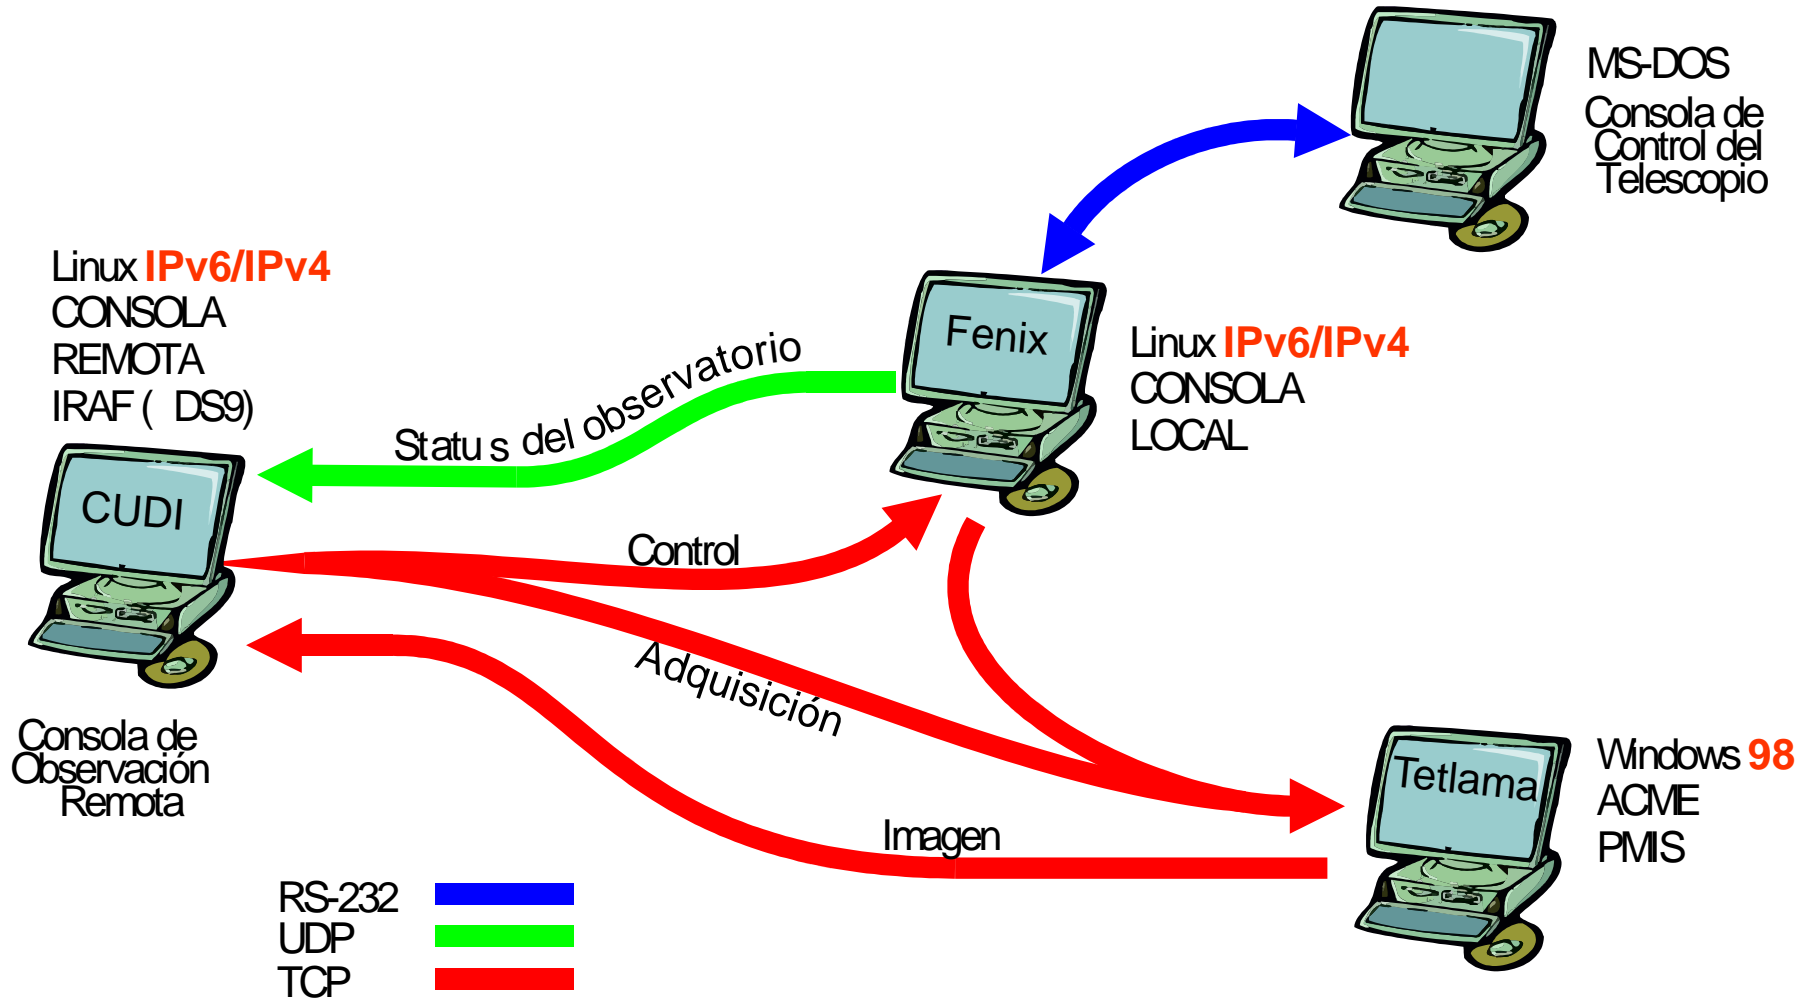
MS-DOS
Consola de Control del Telescopio

Linux IPv6/IPv4
CONSOLA
REMOTA
IRAF ( DS9)

Fenix

Linux IPv6/IPv4
CONSOLA
LOCAL

Status del observatorio

CUDI

Control

Adquisición

Consola de Observación Remota

Tetlama

Windows 98
ACME
PMIS

Imagen

RS-232
UDP
TCP